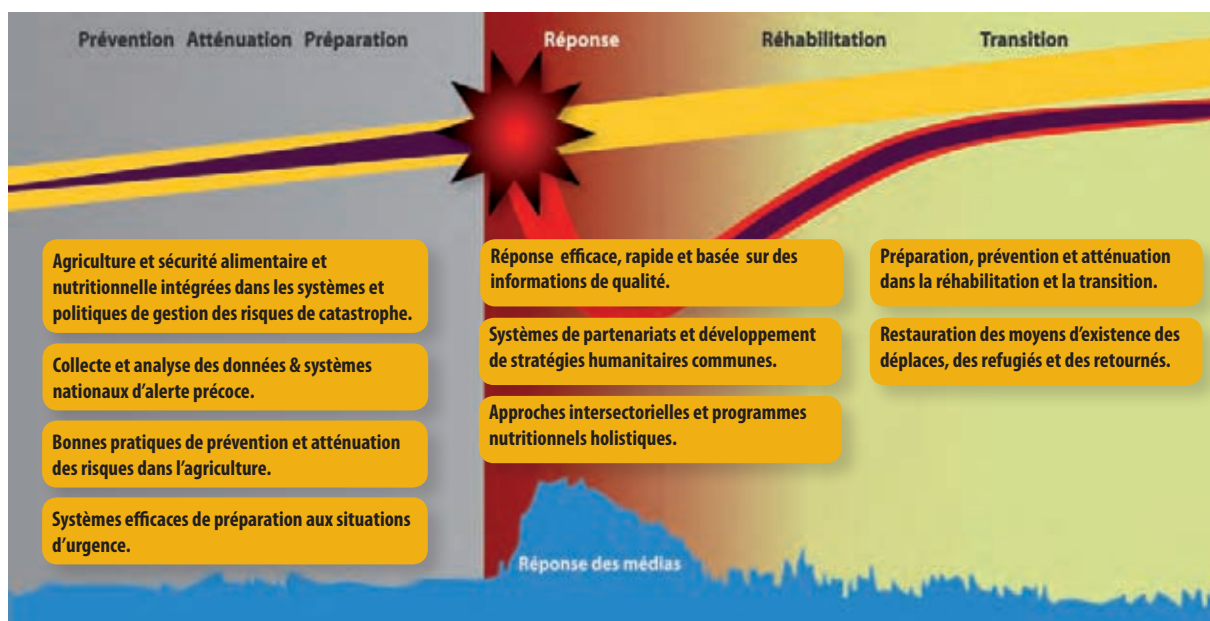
Prévention Atténuation Préparation

Réponse

Réhabilitation

Transition

Agriculture et sécurité alimentaire et nutritionnelle intégrées dans les systèmes et politiques de gestion des risques de catastrophe.

Collecte et analyse des données & systèmes nationaux d'alerte précoce.

Bonnes pratiques de prévention et atténuation des risques dans l'agriculture.

Systèmes efficaces de préparation aux situations d'urgence.

Réponse efficace, rapide et basée sur des informations de qualité.

Systèmes de partenariats et développement de stratégies humanitaires communes.

Approches intersectorielles et programmes nutritionnels holistiques.

Préparation, prévention et atténuation dans la réhabilitation et la transition.

Restauration des moyens d'existence des déplaces, des refugiés et des retournés.

Réponse des médias